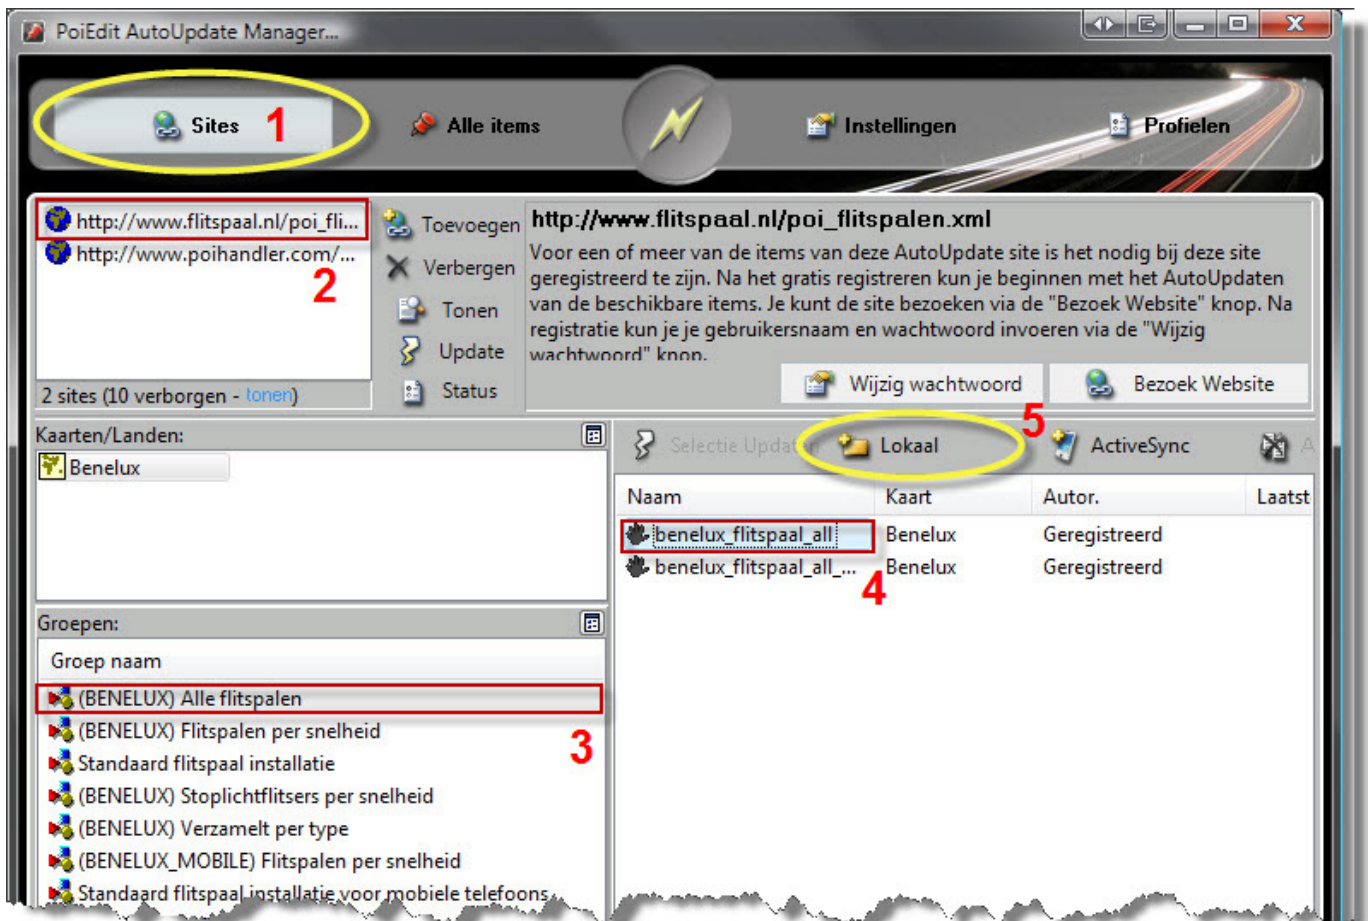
PoiEdit AutoUpdate Manager...

Sites 1
Alle items
Instellingen
Profielen

http://www.flitspaal.nl/poi_fli...
http://www.poihandler.com/...
2

Toevoegen
Verbergen
Tonen
Update
Status

2 sites (10 verborgen - tonen)

http://www.flitspaal.nl/poi_flitspalen.xml

Voor een of meer van de items van deze AutoUpdate site is het nodig bij deze site geregistreerd te zijn. Na het gratis registreren kun je beginnen met het AutoUpdaten van de beschikbare items. Je kunt de site bezoeken via de "Bezoek Website" knop. Na registratie kun je je gebruikersnaam en wachtwoord invoeren via de "Wijzig wachtwoord" knop.

Wijzig wachtwoord
Bezoek Website

Kaarten/Landen:
Benelux

Selectie Update
Lokaal
5
ActiveSync
A

| Naam | Kaart | Autor. | Laatst |
|---|---|---|---|
| benelux_flitspaal_all | Benelux | Geregistreerd | |
| benelux_flitspaal_all_... | Benelux | Geregistreerd | |

4

Groepen:
Groep naam
(BENELUX) Alle flitspalen
(BENELUX) Flitspalen per snelheid
3
Standaard flitspaal installatie
(BENELUX) Stoplichtflitsers per snelheid
(BENELUX) Verzamelt per type
(BENELUX_MOBILE) Flitspalen per snelheid
Standaard flitspaal installatie voor mobiele telefoons